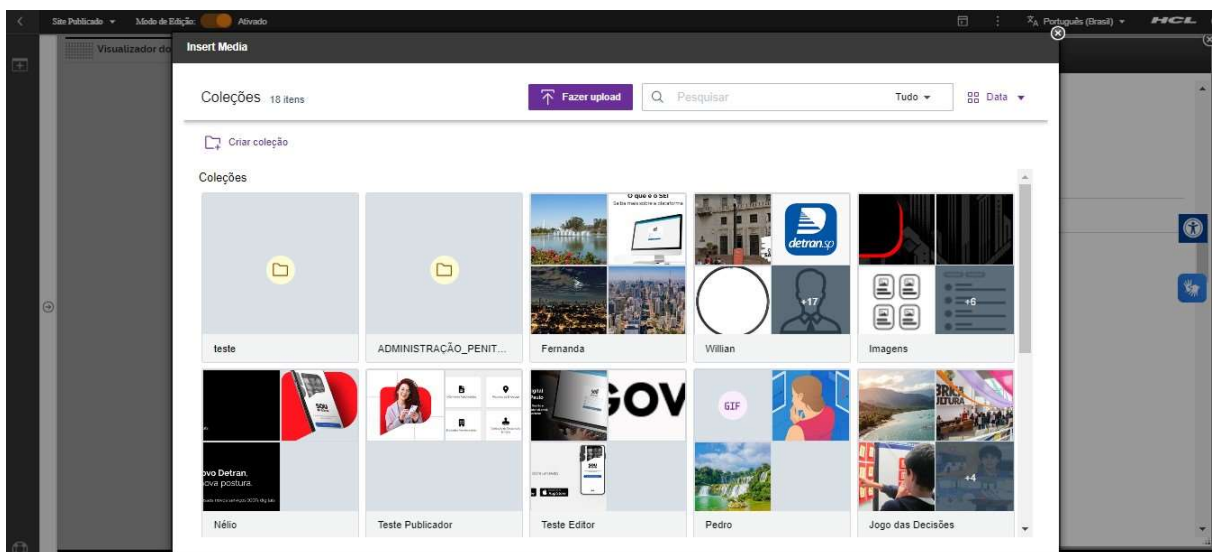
Site Publicado ▾ Modo de Edição: Ativado

Português (Brasil) ▾ HCL

Visualizador do

Insert Media

Coleções 18 itens

Fazer upload

Pesquisar

Tudo ▾

Data ▾

Criar coleção

Coleções

teste

ADMINISTRAÇÃO_PENIT...

O que é o Sei
Saiba mais sobre a plataforma

Fernanda

detran.sp

+17

Willian

+6

Imagens

ovo Detran,
ova postura.

Nélio

Teste Publicador

GOV

Teste Editor

GIF

Pedro

+4

Jogo das Decisões